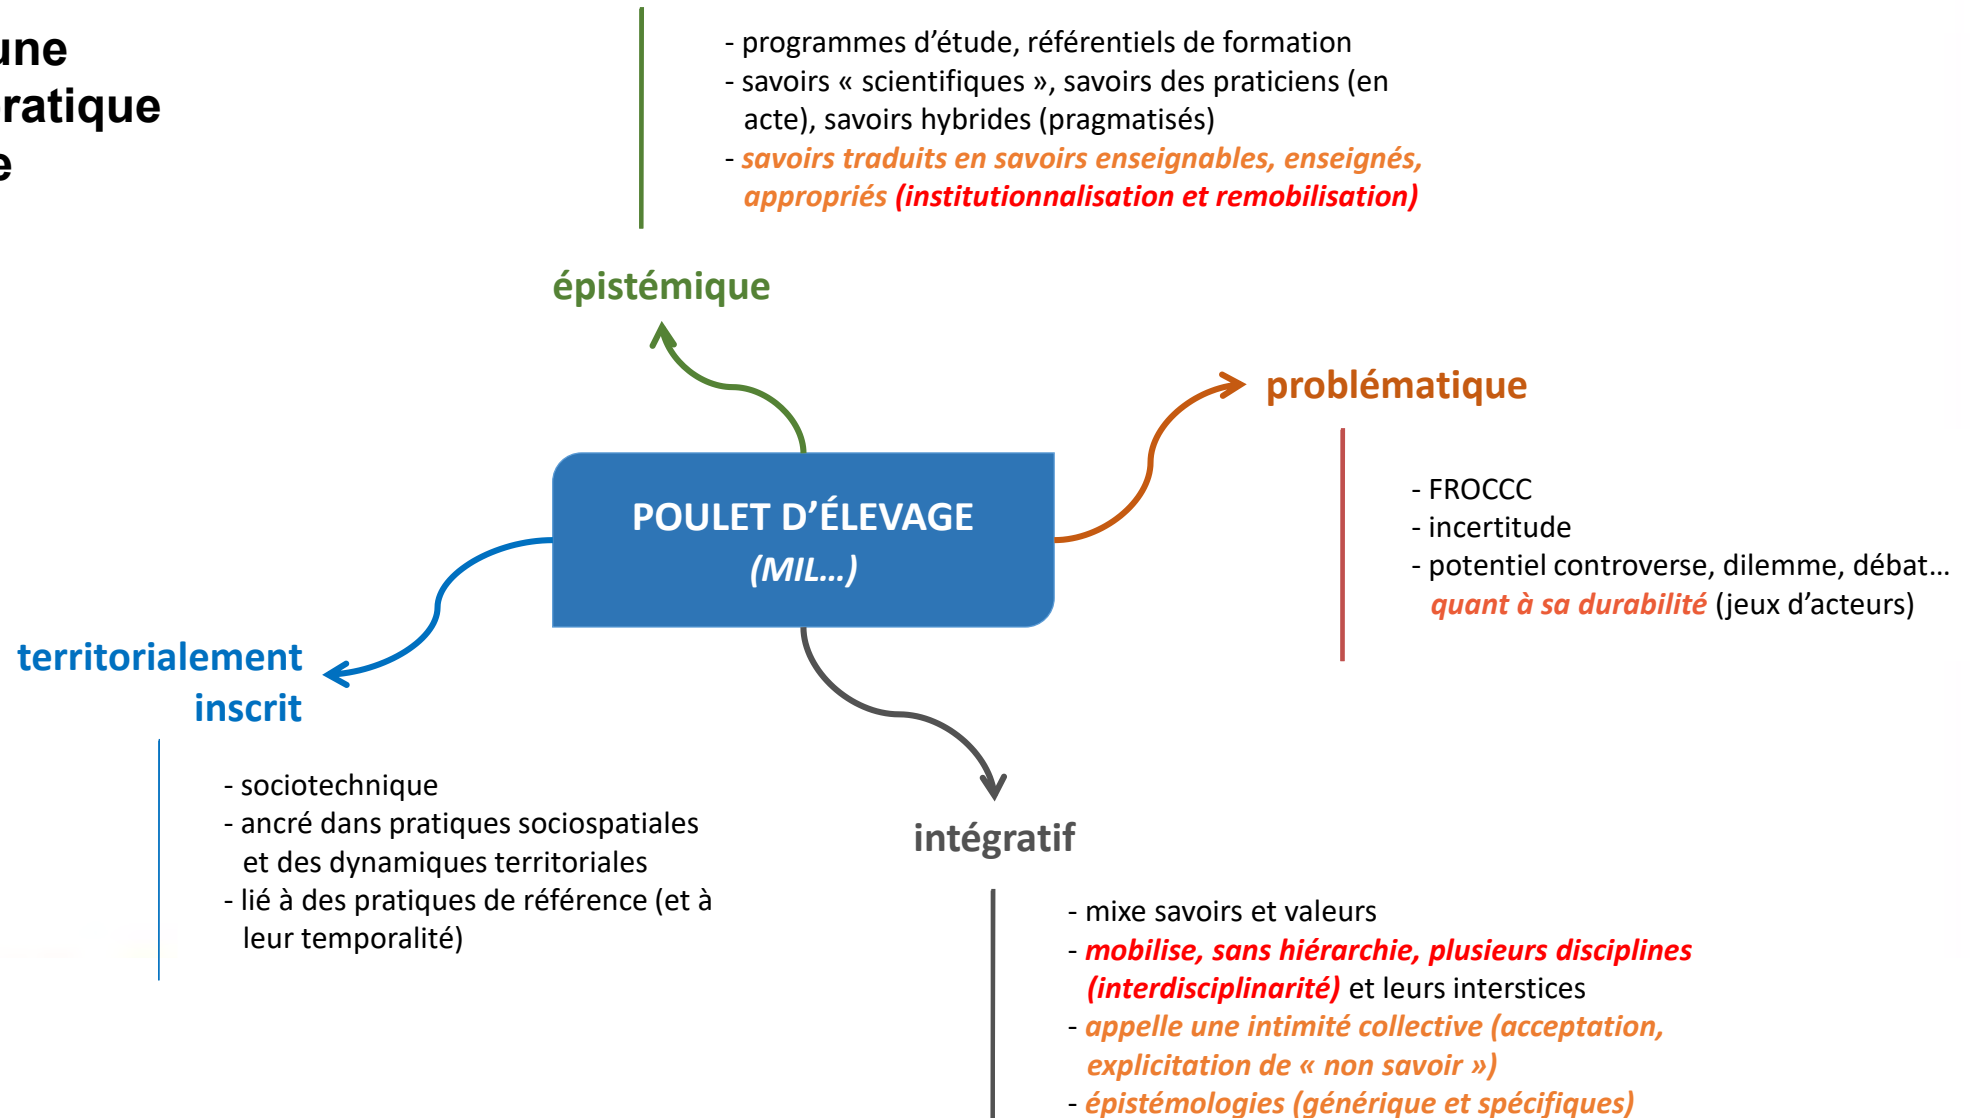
une
ratique
e

- programmes d'étude, référentiels de formation
- savoirs « scientifiques », savoirs des praticiens (en acte), savoirs hybrides (pragmatisés)
- *savoirs traduits en savoirs enseignables, enseignés, appropriés* *(institutionnalisation et remobilisation)*

épistémique

problématique

POULET D'ÉLEVAGE
*(MIL…)*

- FROCCC
- incertitude
- potentiel controverse, dilemme, débat… *quant à sa durabilité* (jeux d'acteurs)

territorialement inscrit

- sociotechnique
- ancré dans pratiques sociospatiales et des dynamiques territoriales
- lié à des pratiques de référence (et à leur temporalité)

intégratif

- mixe savoirs et valeurs
- *mobilise, sans hiérarchie, plusieurs disciplines (interdisciplinarité)* et leurs interstices
- *appelle une intimité collective (acceptation, explicitation de « non savoir »)*
- *épistémologies (générique et spécifiques)*